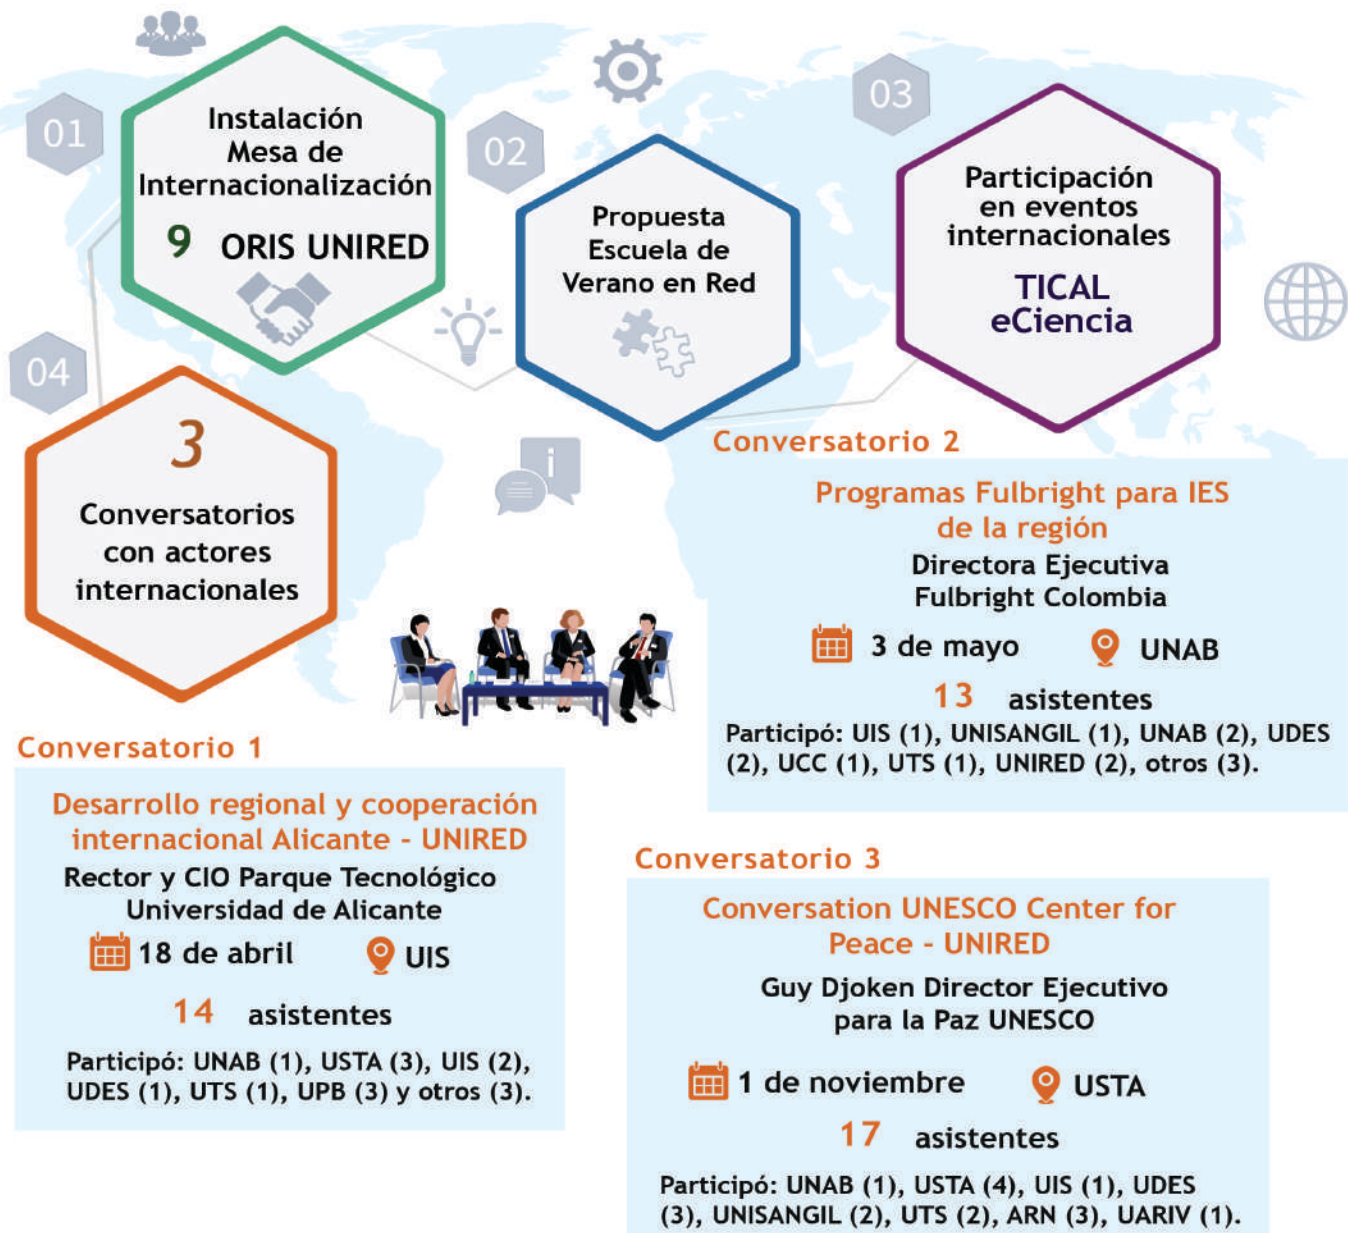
01

Instalación Mesa de Internacionalización

9 ORIS UNIRED

02

Propuesta Escuela de Verano en Red

03

Participación en eventos internacionales

TICAL eCiencia

04

3

Conversatorios con actores internacionales

Conversatorio 2

Programas Fulbright para IES de la región

Directora Ejecutiva Fulbright Colombia

3 de mayo UNAB

13 asistentes

Participó: UIS (1), UNISANGIL (1), UNAB (2), UDES (2), UCC (1), UTS (1), UNIRED (2), otros (3).

Conversatorio 1

Desarrollo regional y cooperación internacional Alicante - UNIRED

Rector y CIO Parque Tecnológico Universidad de Alicante

18 de abril UIS

14 asistentes

Participó: UNAB (1), USTA (3), UIS (2), UDES (1), UTS (1), UPB (3) y otros (3).

Conversatorio 3

Conversation UNESCO Center for Peace - UNIRED

Guy Djoken Director Ejecutivo para la Paz UNESCO

1 de noviembre USTA

17 asistentes

Participó: UNAB (1), USTA (4), UIS (1), UDES (3), UNISANGIL (2), UTS (2), ARN (3), UARIV (1).